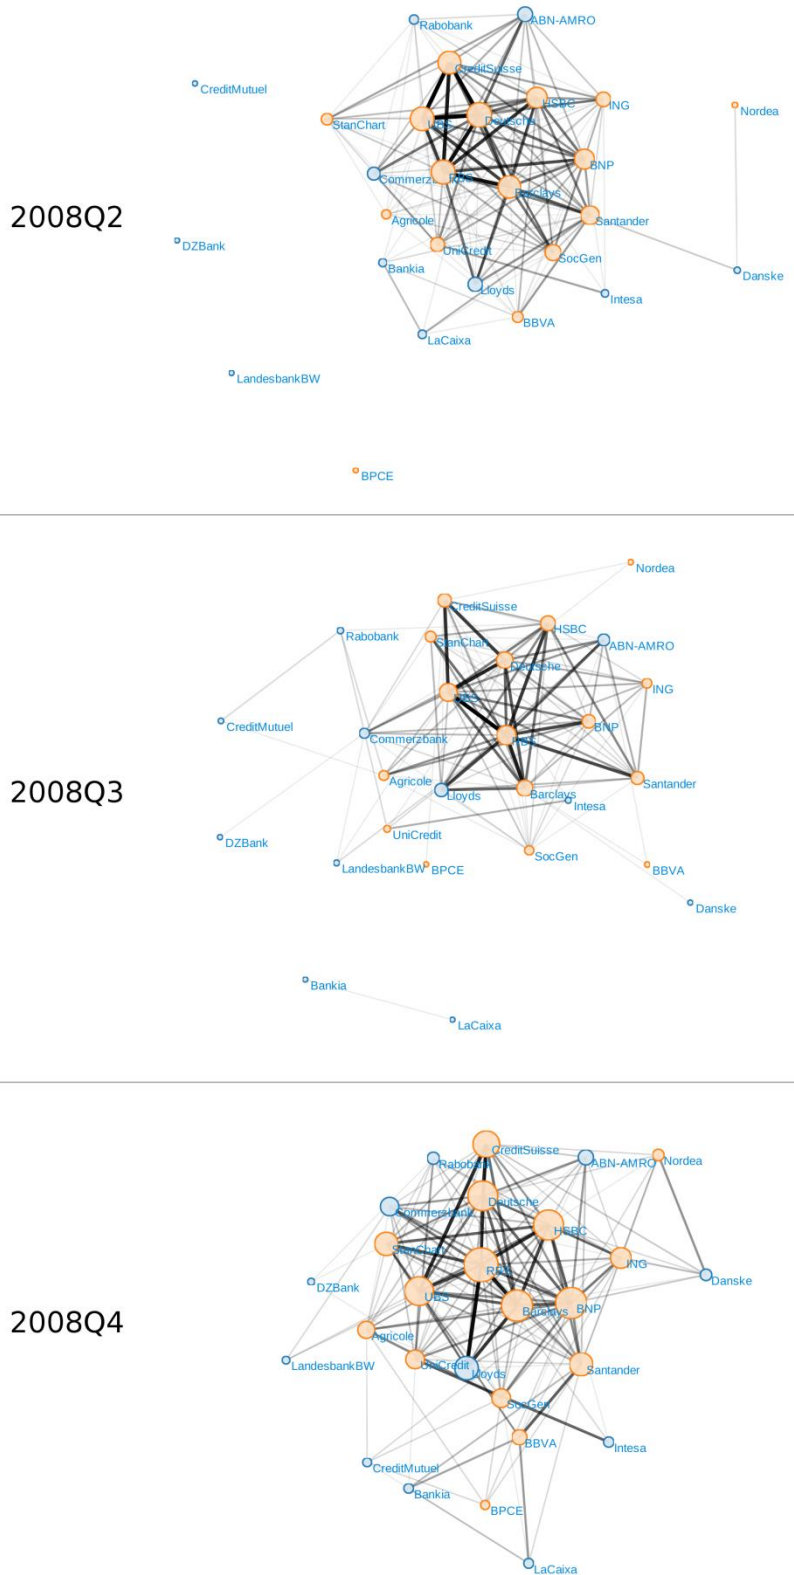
Rabobank
ABN-AMRO
CreditMutuel
CreditSuisse
HSBC
ING
Nordea
StanChart
UBS
Deutsche
BNP
2008Q2
Commerz
RBS
Barclays
Agricole
Santander
DZBank
UniCredit
SocGen
Bankia
Danske
Lloyds
Intesa
BBVA
LaCaixa
LandesbankBW
BPCE

Nordea
CreditSuisse
Rabobank
HSBC
StanChart
ABN-AMRO
Deutsche
ING
UBS
CreditMutuel
BNP
Commerzbank
RBS
2008Q3
Agricole
Lloyds
Barclays
Santander
Intesa
UniCredit
DZBank
SocGen
LandesbankBW
BPCE
BBVA
Danske
Bankia
LaCaixa

CreditSuisse
Rabobank
ABN-AMRO
Nordea
Deutsche
Commerzbank
HSBC
StanChart
ING
RBS
DZBank
Danske
2008Q4
UBS
Barclays
BNP
Agricole
LandesbankBW
UniCredit
Lloyds
Santander
SocGen
BBVA
Intesa
CreditMutuel
Bankia
BPCE
LaCaixa